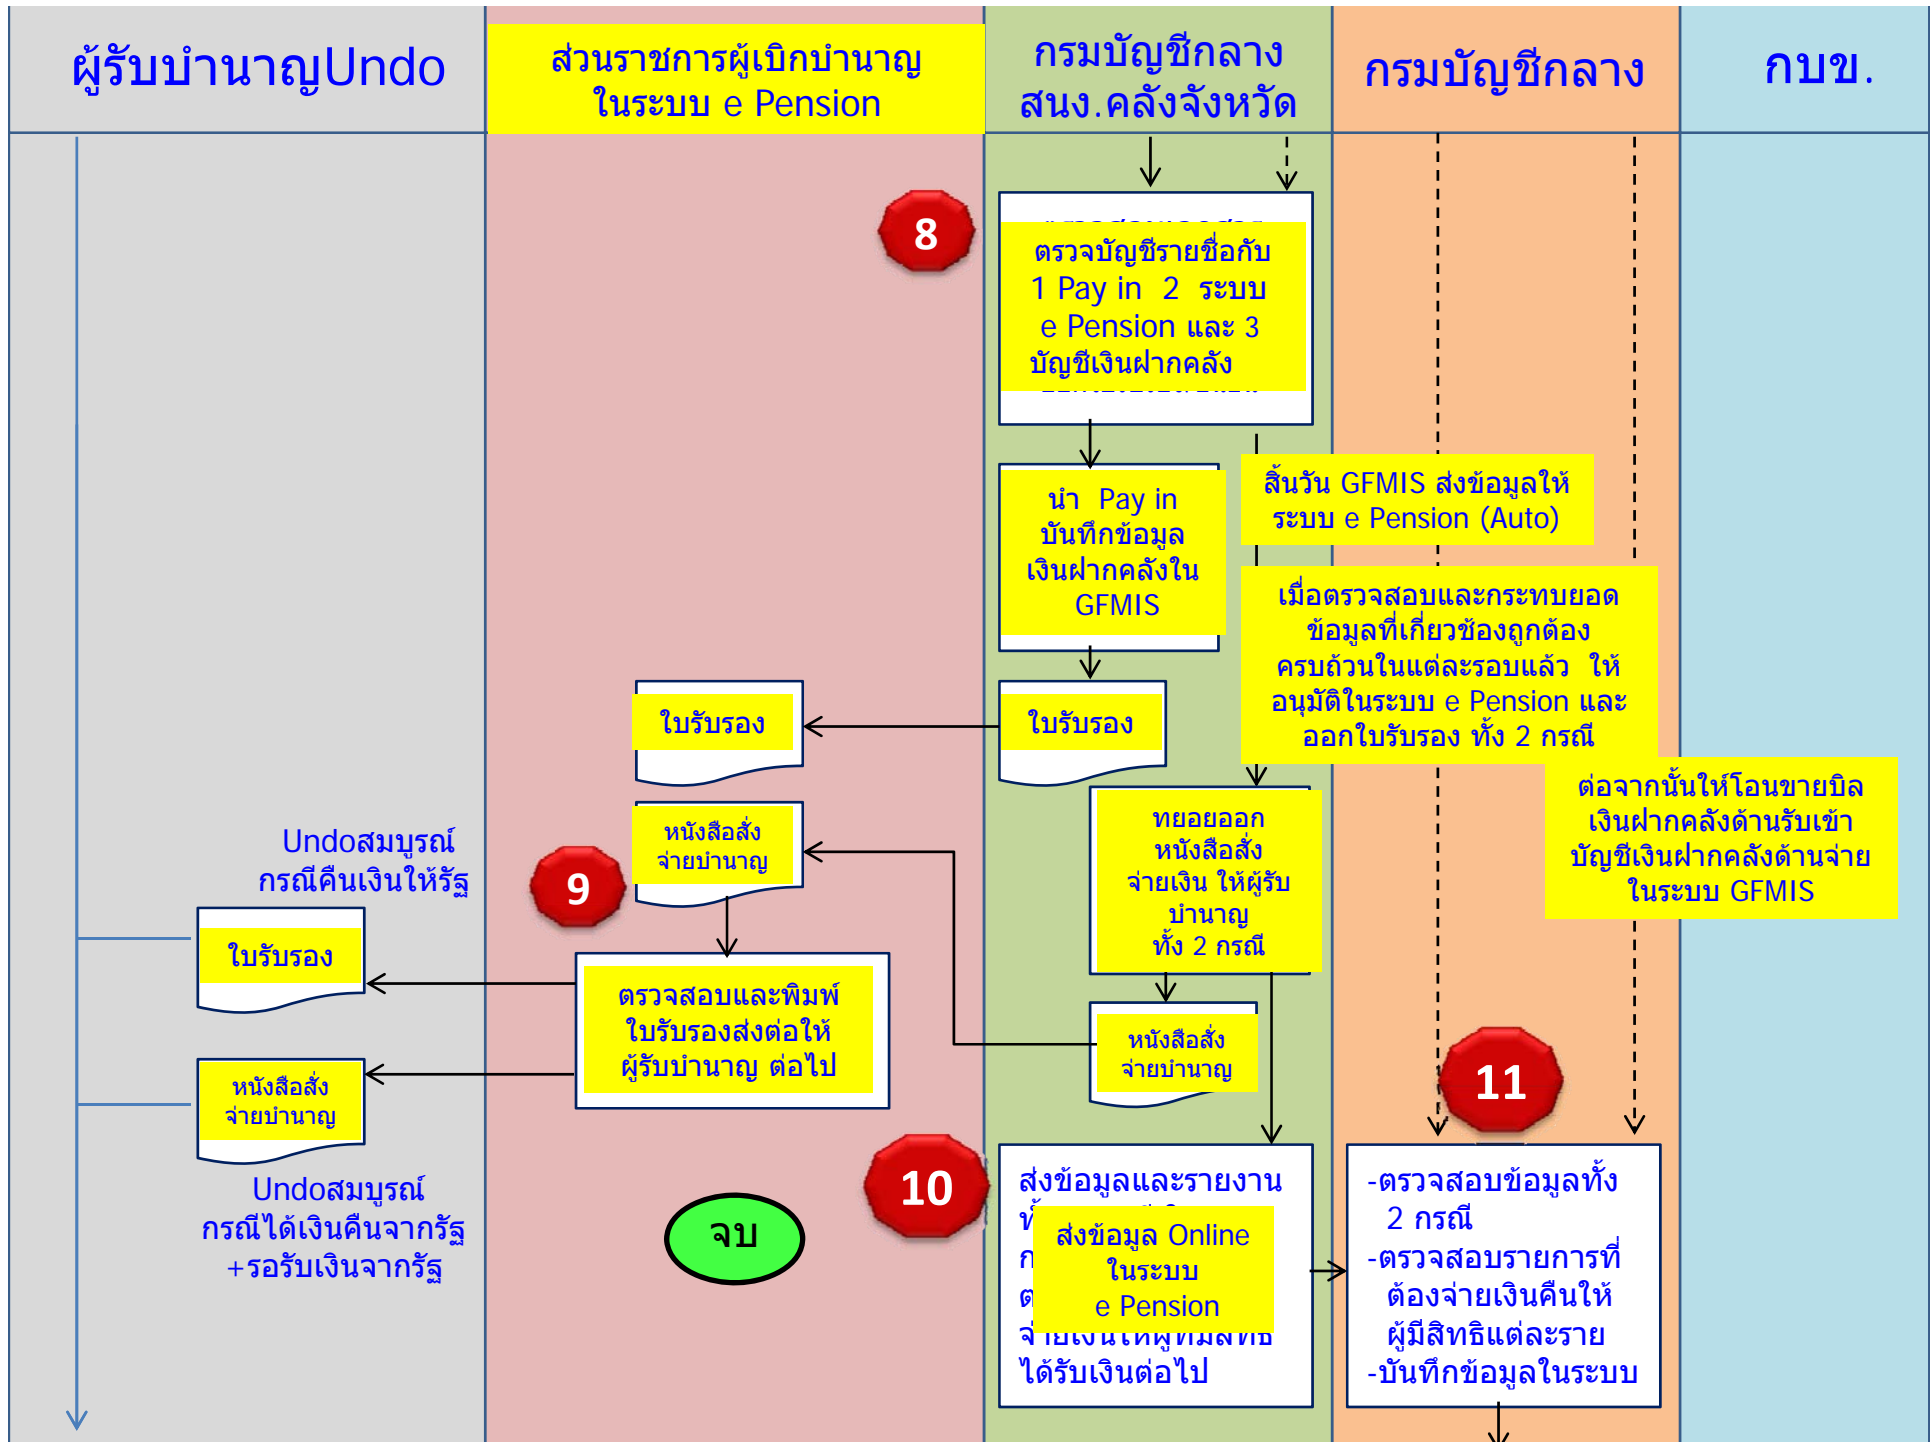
ผู้รับบำนาญUndo

ส่วนราชการผู้เบิกบำนาญ ในระบบ e Pension

กรมบัญชีกลาง สนง.คลังจังหวัด

กรมบัญชีกลาง

กบข.

8

ตรวจบัญชีรายชื่อกับ 1 Pay in 2 ระบบ e Pension และ 3 บัญชีเงินฝากคลัง

นำ Pay in บันทึกข้อมูลเงินฝากคลังใน GFMIS

สิ้นวัน GFMIS ส่งข้อมูลให้ระบบ e Pension (Auto)

เมื่อตรวจสอบและกระทบยอดข้อมูลที่เกี่ยวข้องถูกต้องครบถ้วนในแต่ละรอบแล้ว ให้อนุมัติในระบบ e Pension และออกใบรับรอง ทั้ง 2 กรณี

ใบรับรอง

ใบรับรอง

ต่อจากนั้นให้โอนขายบิลเงินฝากคลังด้านรับเข้าบัญชีเงินฝากคลังด้านจ่ายในระบบ GFMIS

Undoสมบูรณ์ กรณีคืนเงินให้รัฐ

หนังสือสั่งจ่ายบำนาญ

9

ทยอยออกหนังสือสั่งจ่ายเงิน ให้ผู้รับบำนาญ ทั้ง 2 กรณี

ใบรับรอง

ตรวจสอบและพิมพ์ใบรับรองส่งต่อให้ผู้รับบำนาญ ต่อไป

หนังสือสั่งจ่ายบำนาญ

หนังสือสั่งจ่ายบำนาญ

11

Undoสมบูรณ์ กรณีได้เงินคืนจากรัฐ +รอรับเงินจากรัฐ

จบ

10

ส่งข้อมูลและรายงาน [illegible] ได้รับเงินต่อไป

ส่งข้อมูล Online ในระบบ e Pension

-ตรวจสอบข้อมูลทั้ง 2 กรณี
-ตรวจสอบรายการที่ต้องจ่ายเงินคืนให้ผู้มีสิทธิแต่ละราย
-บันทึกข้อมูลในระบบ